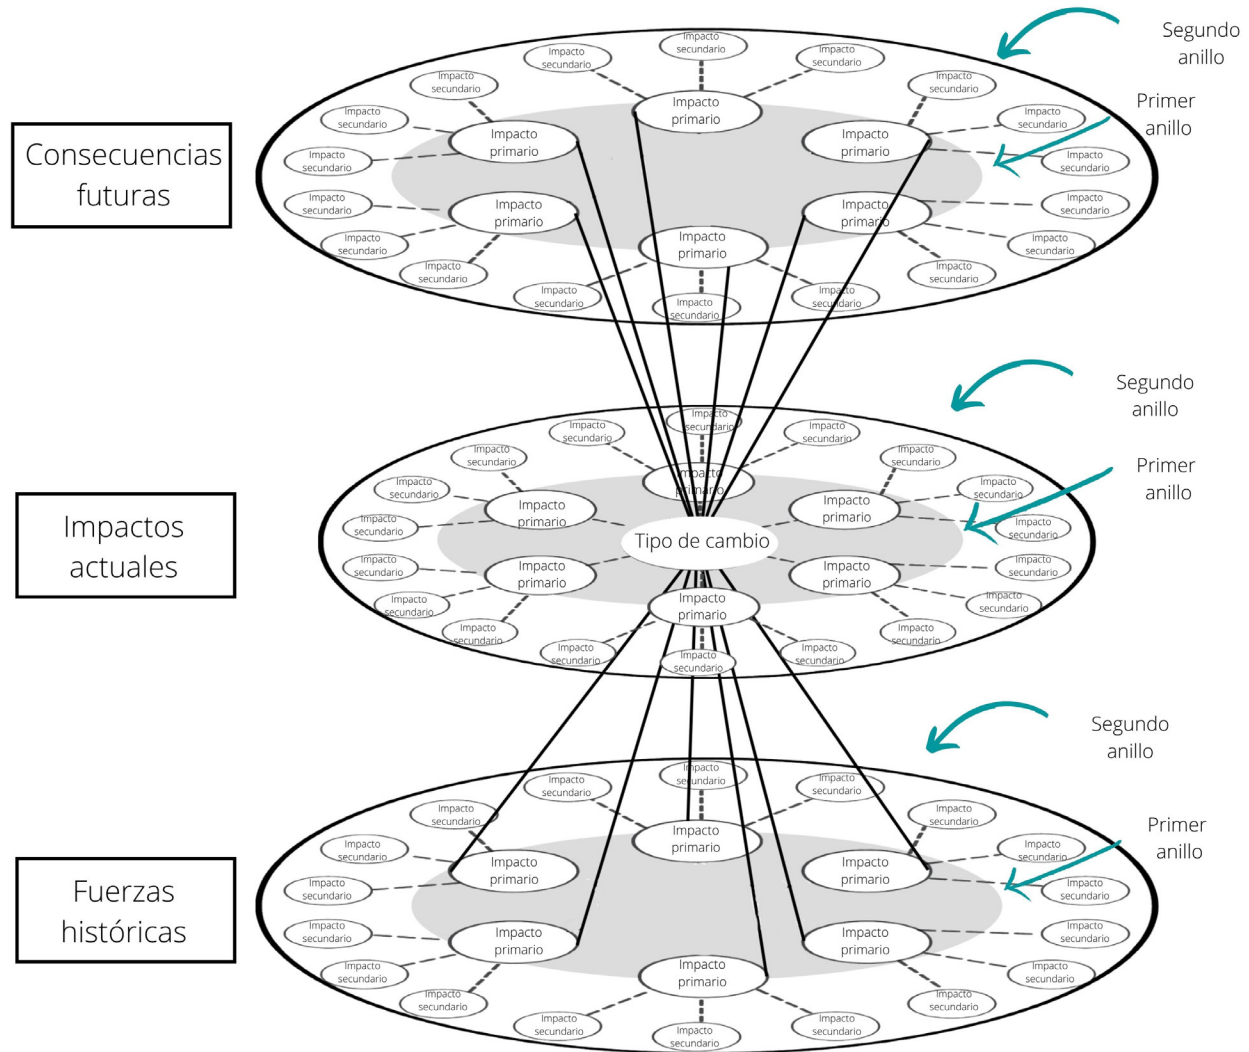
Segundo anillo

Primer anillo

Consecuencias futuras

Impacto secundario
Impacto secundario
Impacto secundario
Impacto secundario
Impacto secundario
Impacto primario
Impacto secundario
Impacto secundario
Impacto primario
Impacto primario
Impacto secundario
Impacto secundario
Impacto secundario
Impacto primario
Impacto primario
Impacto secundario
Impacto secundario
Impacto primario
Impacto secundario
Impacto secundario
Impacto secundario
Impacto secundario
Impacto secundario
Impacto secundario

Segundo anillo

Primer anillo

Impactos actuales

Impacto secundario
Impacto secundario
Impacto secundario
Impacto secundario
Impacto secundario
Impacto primario
Impacto secundario
Impacto secundario
Impacto primario
Impacto primario
Impacto secundario
Impacto secundario
Tipo de cambio
Impacto secundario
Impacto primario
Impacto primario
Impacto secundario
Impacto secundario
Impacto primario
Impacto secundario
Impacto secundario
Impacto secundario
Impacto secundario
Impacto secundario
Impacto secundario

Segundo anillo

Primer anillo

Fuerzas históricas

Impacto secundario
Impacto secundario
Impacto secundario
Impacto secundario
Impacto secundario
Impacto primario
Impacto secundario
Impacto secundario
Impacto primario
Impacto primario
Impacto secundario
Impacto secundario
Impacto secundario
Impacto primario
Impacto primario
Impacto secundario
Impacto secundario
Impacto primario
Impacto secundario
Impacto secundario
Impacto secundario
Impacto secundario
Impacto secundario
Impacto secundario